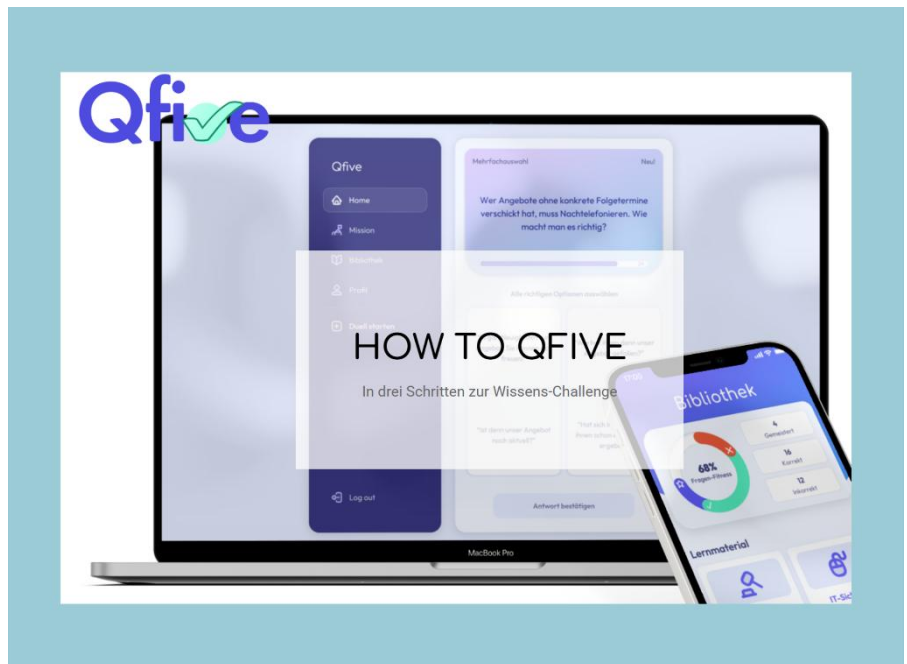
Qfive

Qfive
Home
Mission
Bibliothek
Profil
Duell starten
Log out

Mehrfachauswahl
Neu!
Wer Angebote ohne konkrete Folgetermine verschickt hat, muss Nachtelefonieren. Wie macht man es richtig?
Alle richtigen Optionen auswählen
"Ist denn unser Angebot noch aktuell?"
"Hat sich ihr Team schon angebo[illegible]"
Antwort bestätigen

MacBook Pro

HOW TO QFIVE
In drei Schritten zur Wissens-Challenge

Bibliothek
68%
Fragen-Fitness
4
Gemeistert
16
Korrekt
12
Inkorrekt
Lernmaterial
IT-Si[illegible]